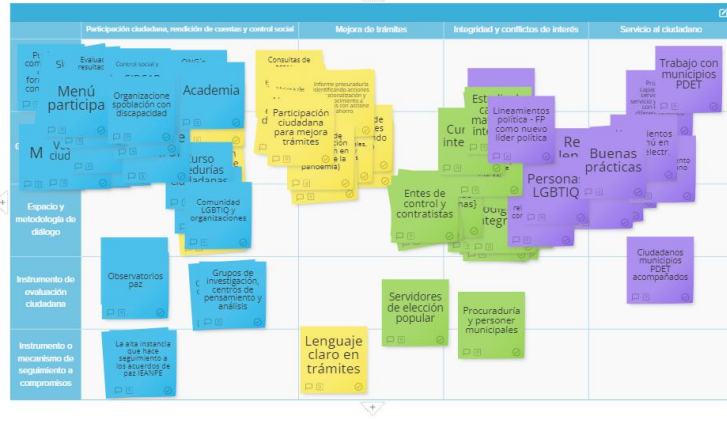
| | Participación ciudadana, rendición de cuentas y control social | Mejora de trámites | Integridad y conflictos de interés | Servicio al ciudadano |
|---|---|---|---|---|
| | Menú participa; Evaluac resultac; Control social y; Organizaciones población con discapacidad; Academia; M; ciud; urso eedurías udadanas; Comunidad LGBTIQ y organizaciones | Consultas de; Informe procuraduría identificando acciones; Participación ciudadana para mejora trámites; de; pandemia) | Estudi; Cur inte; Lineamientos política - FP como nuevo líder política; Re; Personas LGBTIQ; Entes de control y contratistas; integ | Trabajo con municipios PDET; Buenas prácticas; ientos; Ciudadanos municipios PDET acompañados |
| Espacio y metodología de diálogo | | | | |
| Instrumento de evaluación ciudadana | Observatorios paz; Grupos de investigación, centros de pensamiento y análisis | | Servidores de elección popular; Procuraduría y personer municipales | |
| Instrumento o mecanismo de seguimiento a compromisos | La alta instancia que hace seguimiento a los acuerdos de paz IEANPE | Lenguaje claro en trámites | | |